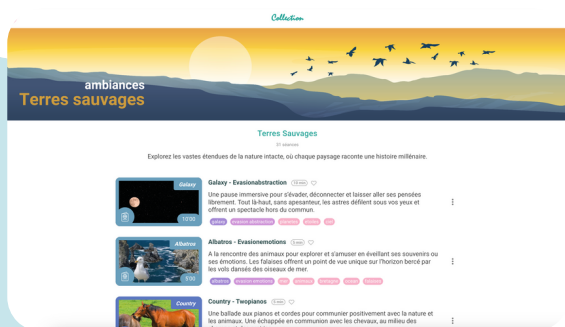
Collection

ambiances
Terres sauvages

Terres Sauvages

31 séances

Explorez les vastes étendues de la nature intacte, où chaque paysage raconte une histoire millénaire.

Galaxy
10:00

Galaxy - Evasionabstraction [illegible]

Une pause immersive pour s'évader, déconnecter et laisser aller ses pensées librement. Tout là-haut, sans apesanteur, les astres défilent sous vos yeux et offrent un spectacle hors du commun.

galaxie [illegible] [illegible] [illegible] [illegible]

Albatros
5:00

Albatros - Evasionemotions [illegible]

A la rencontre des animaux pour explorer et s'amuser en éveillant ses souvenirs ou ses émotions. Les falaises offrent un point de vue unique sur l'horizon bercé par les vols dansés des oiseaux de mer.

albatros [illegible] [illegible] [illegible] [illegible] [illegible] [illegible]

Country

Country - Twopianos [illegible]

Une ballade aux pianos et cordes pour communier positivement avec la nature et les animaux. Une échappée en communion avec les chevaux, au milieu des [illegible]